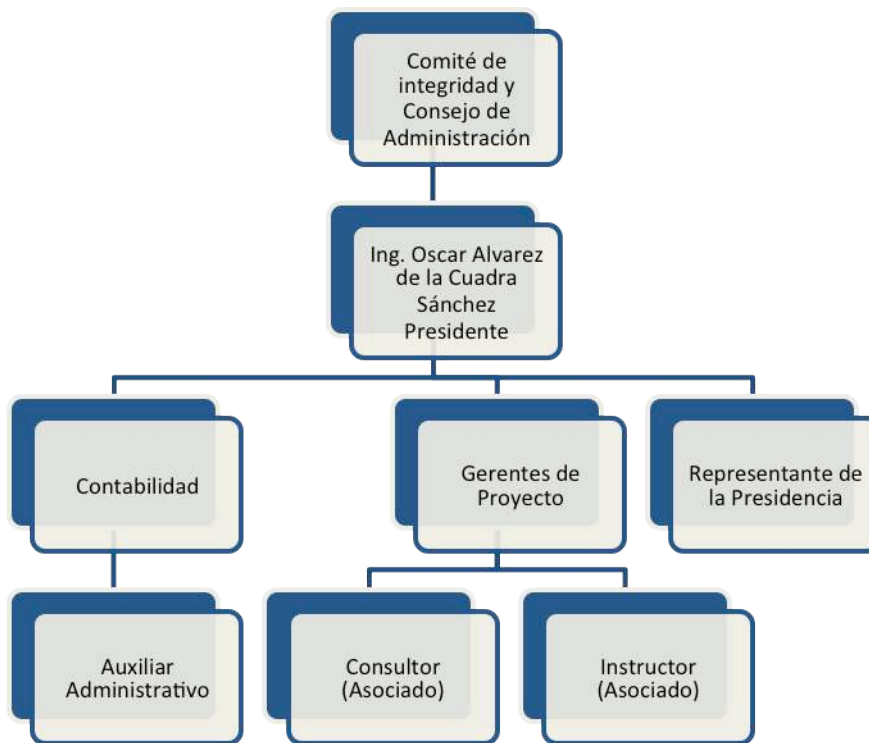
Comité de integridad y Consejo de Administración

Ing. Oscar Alvarez de la Cuadra Sánchez Presidente

Contabilidad

Gerentes de Proyecto

Representante de la Presidencia

Auxiliar Administrativo

Consultor (Asociado)

Instructor (Asociado)